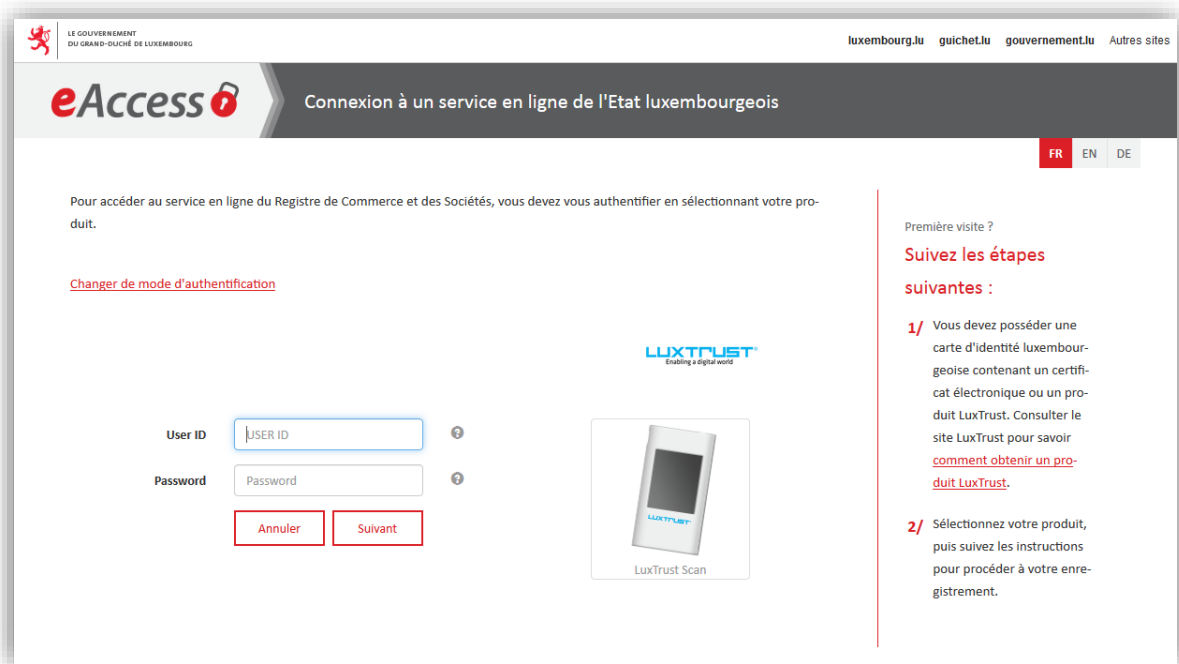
LE GOUVERNEMENT
DU GRAND-DUCHÉ DE LUXEMBOURG

luxembourg.lu guichet.lu gouvernement.lu Autres sites

eAccess

Connexion à un service en ligne de l'Etat luxembourgeois

FR EN DE

Pour accéder au service en ligne du Registre de Commerce et des Sociétés, vous devez vous authentifier en sélectionnant votre produit.

Changer de mode d'authentification

LUXTRUST
Enabling a digital world

User ID USER ID ?

Password Password ?

Annuler Suivant

LUXTRUST

LuxTrust Scan

Première visite ?

Suivez les étapes suivantes :

1/ Vous devez posséder une carte d'identité luxembourgeoise contenant un certificat électronique ou un produit LuxTrust. Consulter le site LuxTrust pour savoir comment obtenir un produit LuxTrust.

2/ Sélectionnez votre produit, puis suivez les instructions pour procéder à votre enregistrement.